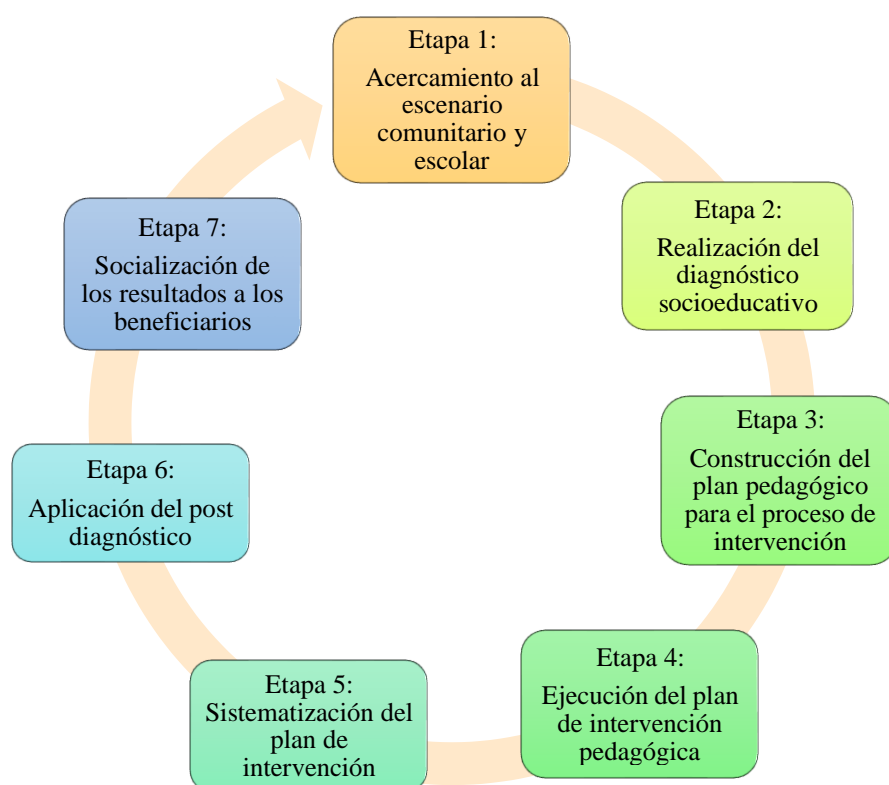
Etapa 1:
Acercamiento al escenario comunitario y escolar

Etapa 2:
Realización del diagnóstico socioeducativo

Etapa 3:
Construcción del plan pedagógico para el proceso de intervención

Etapa 4:
Ejecución del plan de intervención pedagógica

Etapa 5:
Sistematización del plan de intervención

Etapa 6:
Aplicación del post diagnóstico

Etapa 7:
Socialización de los resultados a los beneficiarios